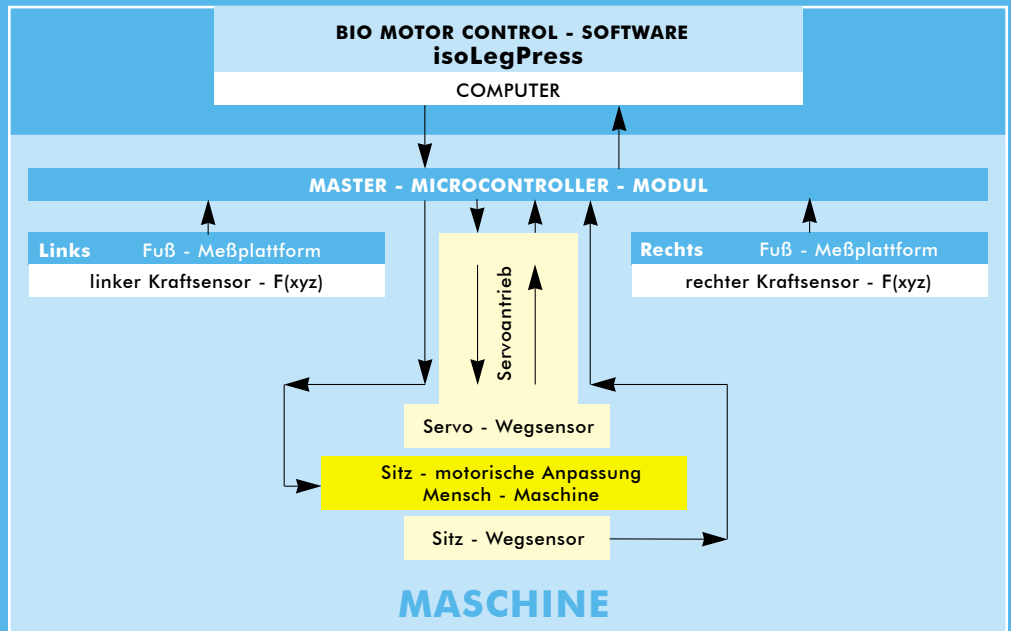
BIO MOTOR CONTROL - SOFTWARE
isoLegPress

COMPUTER

MASTER - MICROCONTROLLER - MODUL

Links Fuß - Meßplattform
linker Kraftsensor - F(xyz)

Servoantrieb

Rechts Fuß - Meßplattform
rechter Kraftsensor - F(xyz)

Servo - Wegsensor

Sitz - motorische Anpassung
Mensch - Maschine

Sitz - Wegsensor

MASCHINE